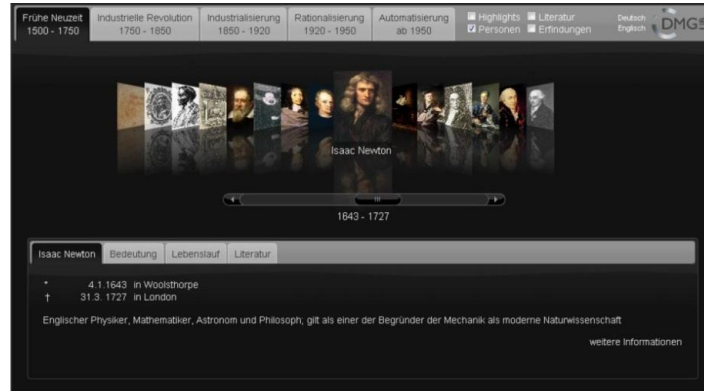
Frühe Neuzeit 1500 - 1750 | Industrielle Revolution 1750 - 1850 | Industrialisierung 1850 - 1920 | Rationalisierung 1920 - 1950 | Automatisierung ab 1950

Highlights
Personen
Literatur
Erfindungen

Deutsch
Englisch

DMG

Isaac Newton

1643 - 1727

Isaac Newton | Bedeutung | Lebenslauf | Literatur

* 4.1.1643 in Woolsthorpe
† 31.3. 1727 in London

Englischer Physiker, Mathematiker, Astronom und Philosoph; gilt als einer der Begründer der Mechanik als moderne Naturwissenschaft

weitere Informationen